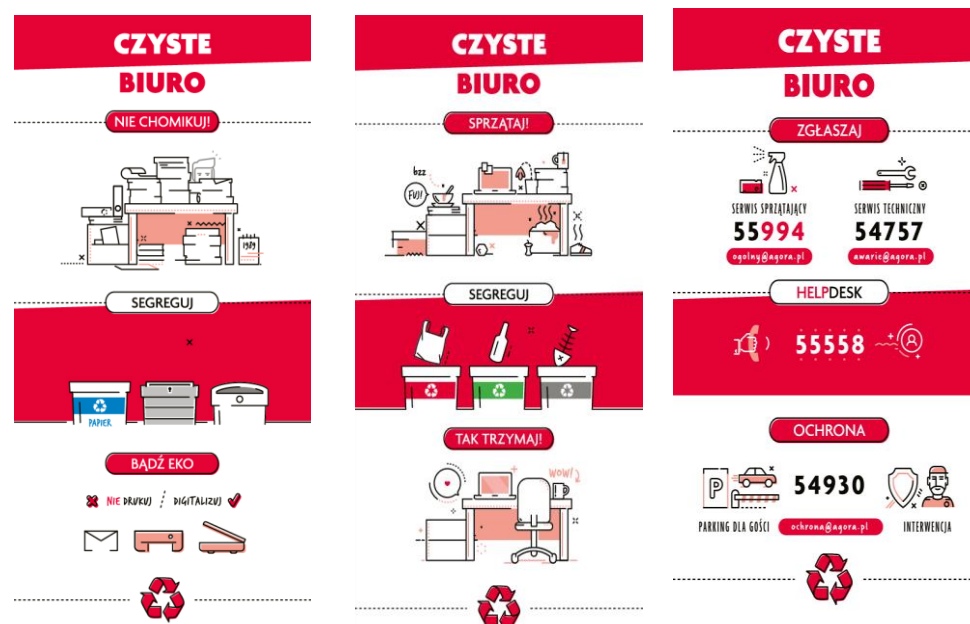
CZYSTE
BIURO

NIE CHOMIKUJ!

1989

SEGREGUJ

PAPIER

BĄDŹ EKO

NIE DRUKUJ | DIGITALIZUJ

CZYSTE
BIURO

SPRZĄTAJ!

bzz

FUJ!

SEGREGUJ

TAK TRZYMAJ!

WOW!

CZYSTE
BIURO

ZGŁASZAJ

SERWIS SPRZĄTAJĄCY
55994
ogolny@agora.pl

SERWIS TECHNICZNY
54757
awarie@agora.pl

HELPDESK

55558

OCHRONA

P

54930

PARKING DLA GOŚCI
ochrona@agora.pl
INTERWENCJA